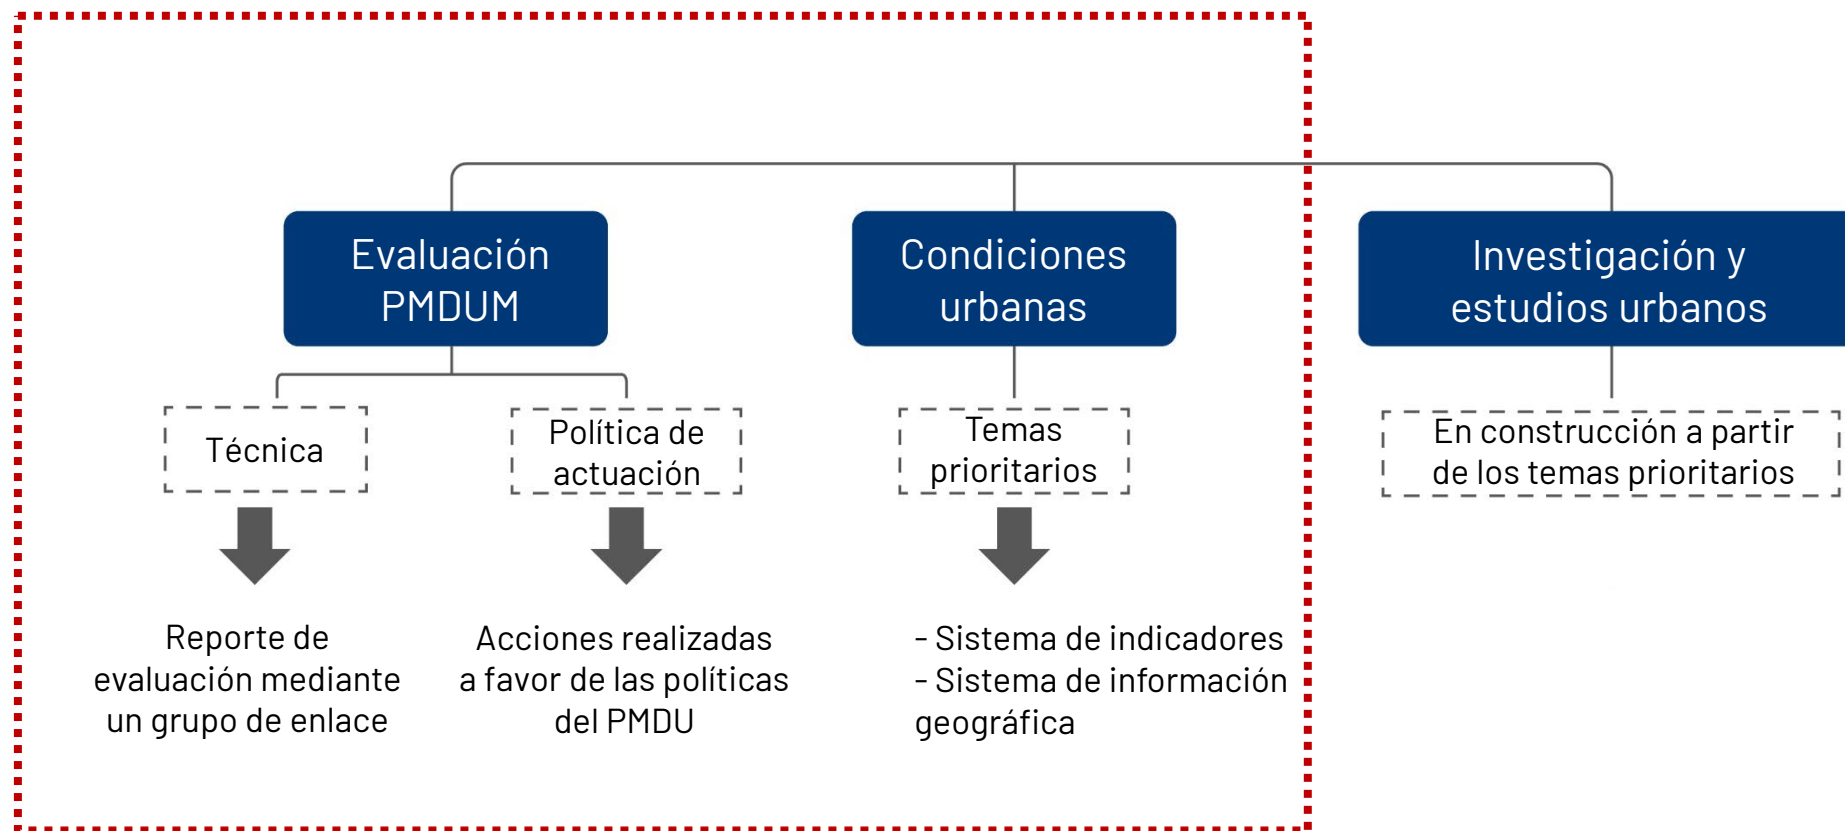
Evaluación PMDUM

Condiciones urbanas

Investigación y estudios urbanos

Técnica

Política de actuación

Temas prioritarios

En construcción a partir de los temas prioritarios

Reporte de evaluación mediante un grupo de enlace

Acciones realizadas a favor de las políticas del PMDU

- Sistema de indicadores
- Sistema de información geográfica